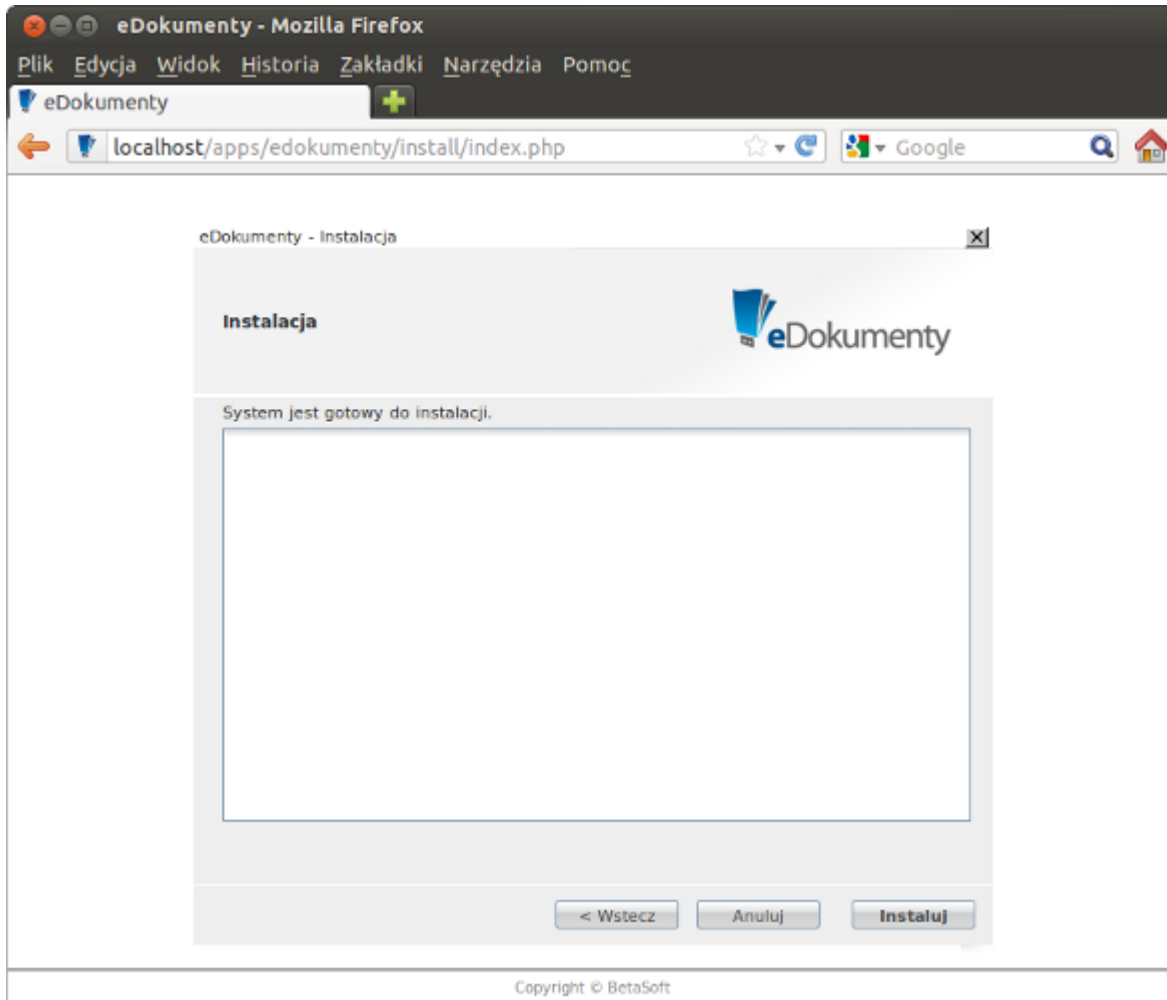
eDokumenty - Mozilla Firefox

Plik Edycja Widok Historia Zakładki Narzędzia Pomoc

eDokumenty

localhost/apps/edokumenty/install/index.php

Google

eDokumenty - Instalacja

Instalacja

eDokumenty

System jest gotowy do instalacji.

< Wstecz

Anuluj

Instaluj

Copyright © BetaSoft